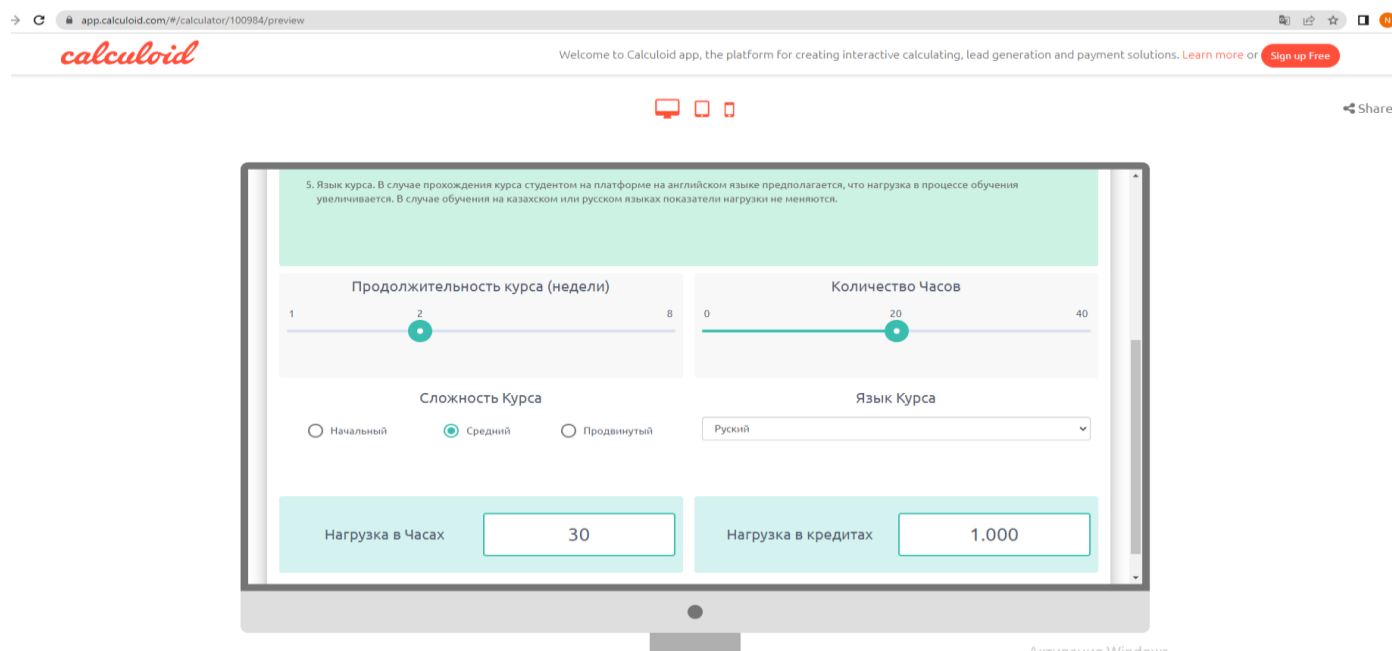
app.calculoid.com/#/calculator/100984/preview

calculoid

Welcome to Calculoid app, the platform for creating interactive calculating, lead generation and payment solutions. Learn more or Sign up Free

Share

5. Язык курса. В случае прохождения курса студентом на платформе на английском языке предполагается, что нагрузка в процессе обучения увеличивается. В случае обучения на казахском или русском языках показатели нагрузки не меняются.

Продолжительность курса (недели)

1 2 8

Количество Часов

0 20 40

Сложность Курса

Начальный Средний Продвинутый

Язык Курса

Руский

Нагрузка в Часах 30

Нагрузка в кредитах 1.000

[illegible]